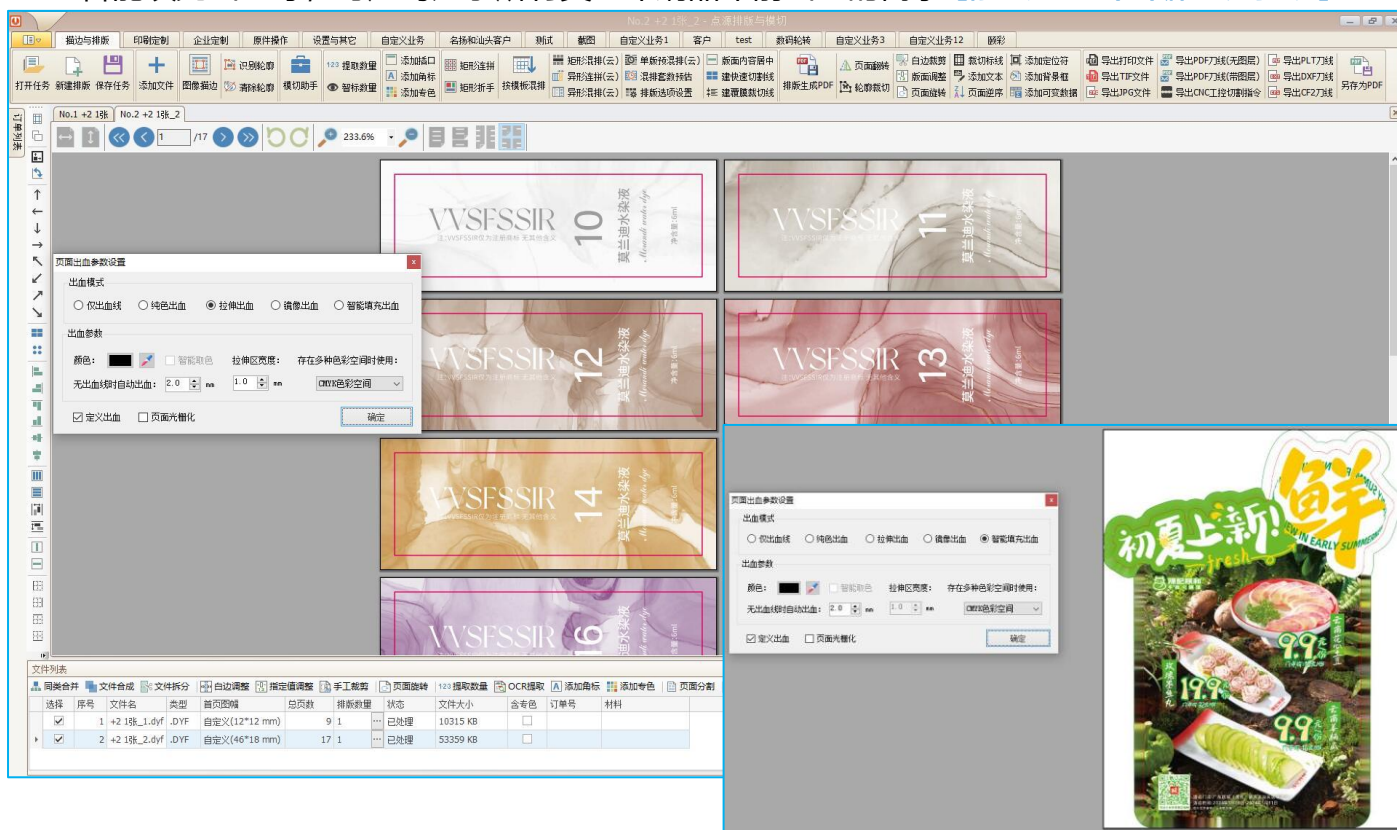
No.2 +2 1张_2 - 点源排版与模切

描边与排版 | 印刷定制 | 企业定制 | 原件操作 | 设置与其它 | 自定义业务 | 名扬和汕头客户 | 测试 | 截图 | 自定义业务1 | 客户 | test | 数码轮转 | 自定义业务3 | 自定义业务12 | 丽彩

打开任务 新建排版 保存任务 添加文件 图像描边 识别轮廓 清除轮廓 模切助手 提取数量 智标数量 添加缺口 添加角标 添加专色 矩形连排 矩形拆手 拼模板混排 矩形混排(云) 异形连排(云) 异形混排(云) 单版拼混排(云) 混排套数预估 排版选项设置 版面内容居中 建快速切割线 建覆膜裁切线 排版生成PDF 页面翻转 轮廓裁切 自边裁剪 版面调整 页面旋转 裁切标线 添加文本 页面逆序 添加定位符 添加背景框 添加可变数据 导出打印文件 导出TIF文件 导出JPG文件 导出PDF刀线(无图层) 导出PDF刀线(带图层) 导出CNC工控切割指令 导出PLT刀线 导出DXF刀线 导出CF2刀线 另存为PDF

No.1 +2 1张 | No.2 +2 1张_2

1 /17 233.6%

VVSFSSIR 10 莫兰迪水染液
VVSFSSIR 11 莫兰迪水染液
VVSFSSIR 12 莫兰迪水染液
VVSFSSIR 13 莫兰迪水染液
VVSFSSIR 14 莫兰迪水染液
VVSFSSIR 16 迪水染液

页面出血参数设置
出血模式
○ 仅出血线 ○ 纯色出血 ◉ 拉伸出血 ○ 镜像出血 ○ 智能填充出血
出血参数
颜色: 智能取色 拉伸区宽度: 存在多种色彩空间时使用:
无出血线时自动出血: 2.0 mm 1.0 mm CMYK色彩空间
☑ 定义出血 ☐ 页面光栅化 确定

文件列表
同类合并 文件合成 文件拆分 白边调整 指定值调整 手工裁剪 页面旋转 提取数量 OCR提取 添加角标 添加专色 页面分割

| 选择 | 序号 | 文件名 | 类型 | 首页图幅 | 总页数 | 排版数量 | 状态 | 文件大小 | 含专色 | 订单号 | 材料 |
|---|---|---|---|---|---|---|---|---|---|---|---|
| ☑ | 1 | +2 1张_1.dyf | .DYF | 自定义(12*12 mm) | 9 | 1 | 已处理 | 10315 KB | ☐ | | |
| ☑ | 2 | +2 1张_2.dyf | .DYF | 自定义(46*18 mm) | 17 | 1 | 已处理 | 53359 KB | ☐ | | |

页面出血参数设置
出血模式
○ 仅出血线 ○ 纯色出血 ○ 拉伸出血 ○ 镜像出血 ◉ 智能填充出血
出血参数
颜色: 智能取色 拉伸区宽度: 存在多种色彩空间时使用:
无出血线时自动出血: 2.0 mm 1.0 mm CMYK色彩空间
☑ 定义出血 ☐ 页面光栅化 确定

初夏上新! fresh 鲜 NEW IN EARLY SUMMER
9.9 19.9 9.9